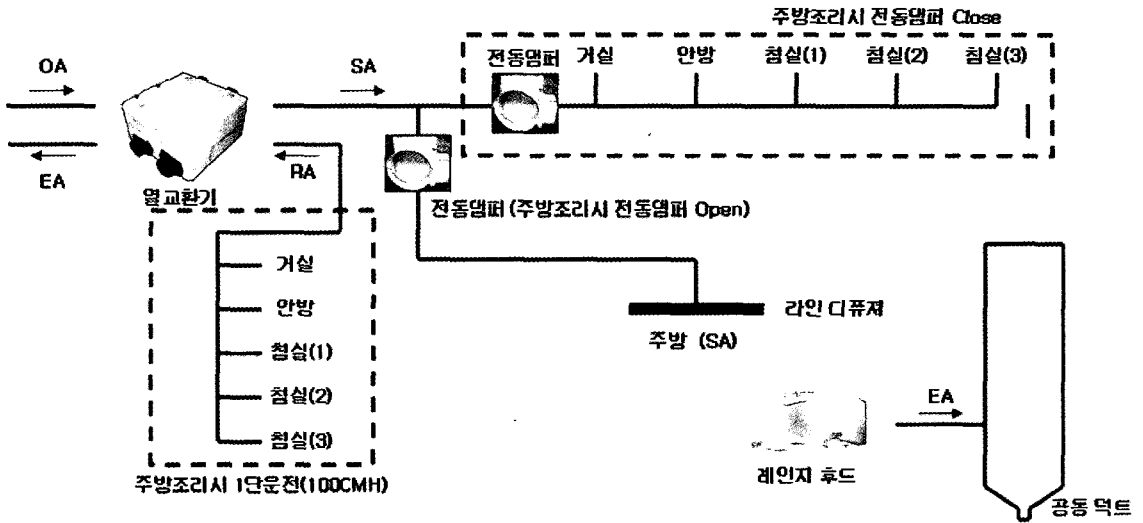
주방조리시 전동댐퍼 Close

OA

EA

열교환기

SA

RA

전동댐퍼

거실

안방

침실(1)

침실(2)

침실(3)

전동댐퍼 (주방조리시 전동댐퍼 Open)

거실

안방

침실(1)

침실(2)

침실(3)

주방조리시 1단운전(100CMH)

라인 디퓨져

주방 (SA)

EA

레인지 후드

공동 덕트